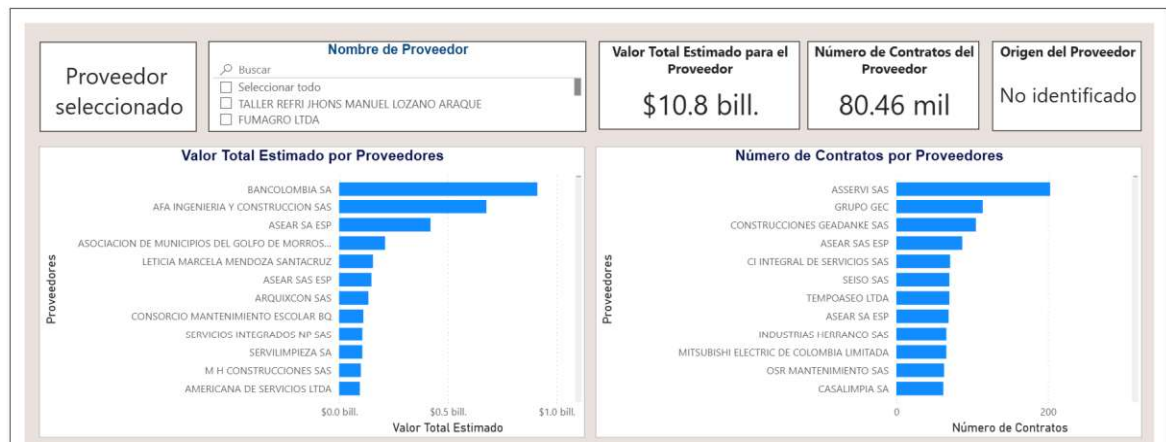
Proveedor seleccionado

Nombre de Proveedor
Buscar
Seleccionar todo
TALLER REFRI JHONS MANUEL LOZANO ARAQUE
FUMAGRO LTDA

Valor Total Estimado para el Proveedor
$10.8 bill.

Número de Contratos del Proveedor
80.46 mil

Origen del Proveedor
No identificado

Valor Total Estimado por Proveedores

Proveedores
BANCOLOMBIA SA
AFA INGENIERIA Y CONSTRUCCION SAS
ASEAR SA ESP
ASOCIACION DE MUNICIPIOS DEL GOLFO DE MORROS...
LETICIA MARCELA MENDOZA SANTACRUZ
ASEAR SAS ESP
ARQUIXCON SAS
CONSORCIO MANTENIMIENTO ESCOLAR BQ
SERVICIOS INTEGRADOS NP SAS
SERVILIMPIEZA SA
M H CONSTRUCCIONES SAS
AMERICANA DE SERVICIOS LTDA
$0.0 bill.
$0.5 bill.
$1.0 bill.
Valor Total Estimado

Número de Contratos por Proveedores

Proveedores
ASSERVI SAS
GRUPO GEC
CONSTRUCCIONES GEADANKE SAS
ASEAR SAS ESP
CI INTEGRAL DE SERVICIOS SAS
SEISO SAS
TEMPOASEO LTDA
ASEAR SA ESP
INDUSTRIAS HERRANCO SAS
MITSUBISHI ELECTRIC DE COLOMBIA LIMITADA
OSR MANTENIMIENTO SAS
CASALIMPIA SA
0
200
Número de Contratos